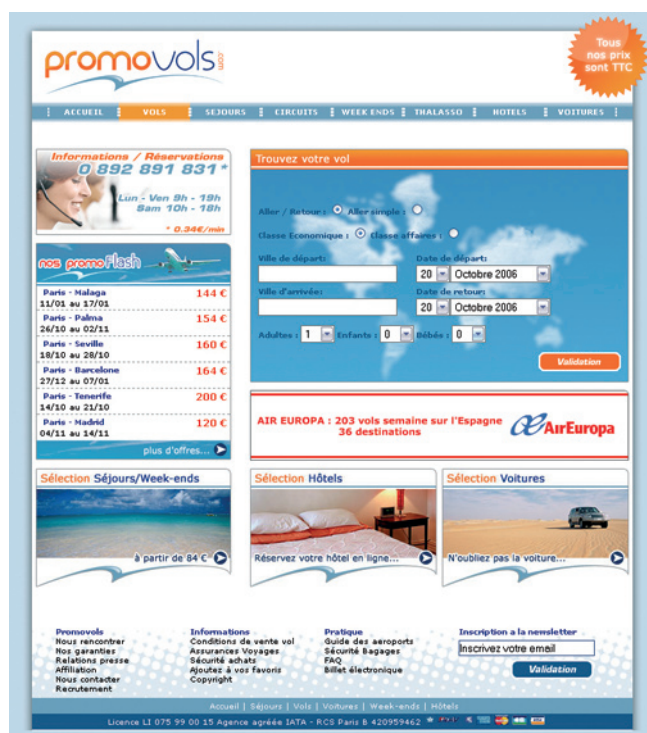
promovols .com

Tous nos prix sont TTC

ACCUEIL | VOLS | SEJOURS | CIRCUITS | WEEK ENDS | THALASSO | HOTELS | VOITURES

Informations / Réservations
0 892 891 831*
Lun - Ven 9h - 19h
Sam 10h - 18h
* 0.34€/min

nos promoFlash

| | |
|---|---|
| Paris - Malaga 11/01 au 17/01 | 144 € |
| Paris - Palma 26/10 au 02/11 | 154 € |
| Paris - Seville 18/10 au 28/10 | 160 € |
| Paris - Barcelone 27/12 au 07/01 | 164 € |
| Paris - Tenerife 14/10 au 21/10 | 200 € |
| Paris - Madrid 04/11 au 14/11 | 120 € |

plus d'offres...

Trouvez votre vol

Aller / Retour : Aller simple :
Classe Economique : Classe affaires :
Ville de départ:
Date de départ:
20 Octobre 2006
Ville d'arrivée:
Date de retour:
20 Octobre 2006
Adultes : 1 Enfants : 0 Bébés : 0
Validation

AIR EUROPA : 203 vols semaine sur l'Espagne
36 destinations
AirEuropa

Sélection Séjours/Week-ends
à partir de 84 €

Sélection Hôtels
Réservez votre hôtel en ligne...

Sélection Voitures
N'oubliez pas la voiture...

Promovols
Nous rencontrer
Nos garanties
Relations presse
Affiliation
Nous contacter
Recrutement

Informations
Conditions de vente vol
Assurances Voyages
Sécurité achats
Ajoutez à vos favoris
Copyright

Pratique
Guide des aeroports
Sécurité Bagages
FAQ
Billet électronique

Inscription a la newsletter
Inscrivez votre email
Validation

Accueil | Séjours | Vols | Voitures | Week-ends | Hôtels

Licence LI 075 99 00 15 Agence agréée IATA - RCS Paris B 420959462